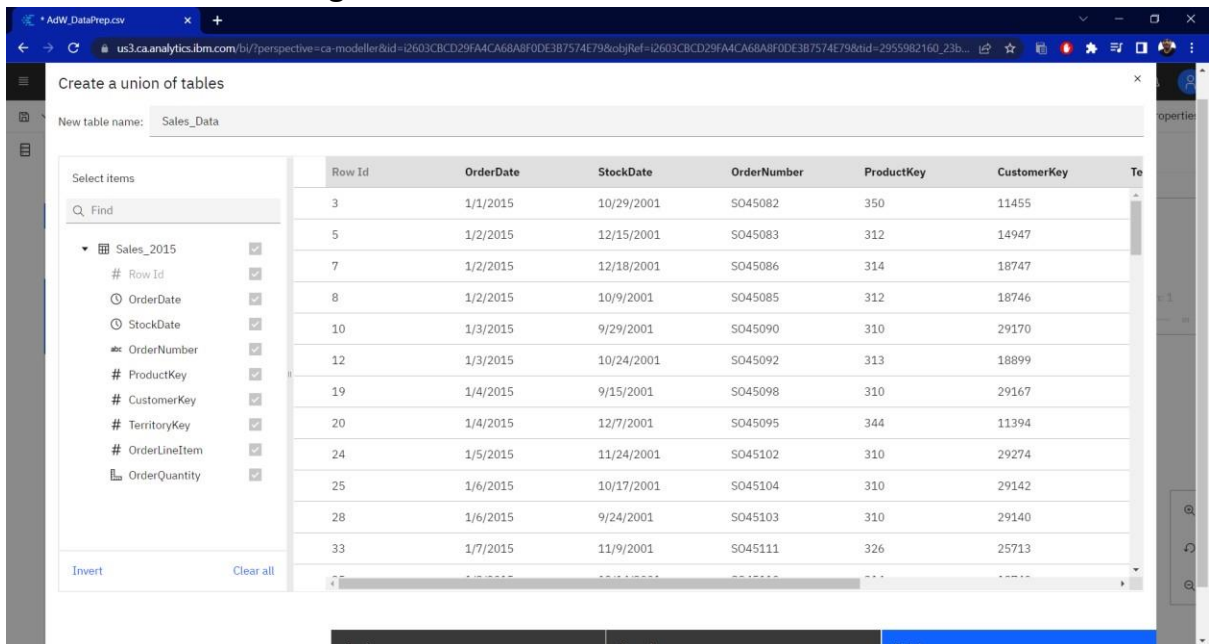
* AdW_DataPrep.csv

us3.ca.analytics.ibm.com/bi/?perspective=ca-modeller&id=i2603CBCD29FA4CA68A8F0DE3B7574E79&objRef=i2603CBCD29FA4CA68A8F0DE3B7574E79&tid=2955982160_23b...

Create a union of tables

New table name: Sales_Data

Select items

Q Find

Sales_2015
# Row Id
OrderDate
StockDate
OrderNumber
# ProductKey
# CustomerKey
# TerritoryKey
# OrderLineItem
OrderQuantity

Invert
Clear all

| Row Id | OrderDate | StockDate | OrderNumber | ProductKey | CustomerKey | Te |
|---|---|---|---|---|---|---|
| 3 | 1/1/2015 | 10/29/2001 | SO45082 | 350 | 11455 | |
| 5 | 1/2/2015 | 12/15/2001 | SO45083 | 312 | 14947 | |
| 7 | 1/2/2015 | 12/18/2001 | SO45086 | 314 | 18747 | |
| 8 | 1/2/2015 | 10/9/2001 | SO45085 | 312 | 18746 | |
| 10 | 1/3/2015 | 9/29/2001 | SO45090 | 310 | 29170 | |
| 12 | 1/3/2015 | 10/24/2001 | SO45092 | 313 | 18899 | |
| 19 | 1/4/2015 | 9/15/2001 | SO45098 | 310 | 29167 | |
| 20 | 1/4/2015 | 12/7/2001 | SO45095 | 344 | 11394 | |
| 24 | 1/5/2015 | 11/24/2001 | SO45102 | 310 | 29274 | |
| 25 | 1/6/2015 | 10/17/2001 | SO45104 | 310 | 29142 | |
| 28 | 1/6/2015 | 9/24/2001 | SO45103 | 310 | 29140 | |
| 33 | 1/7/2015 | 11/9/2001 | SO45111 | 326 | 25713 | |

roperties